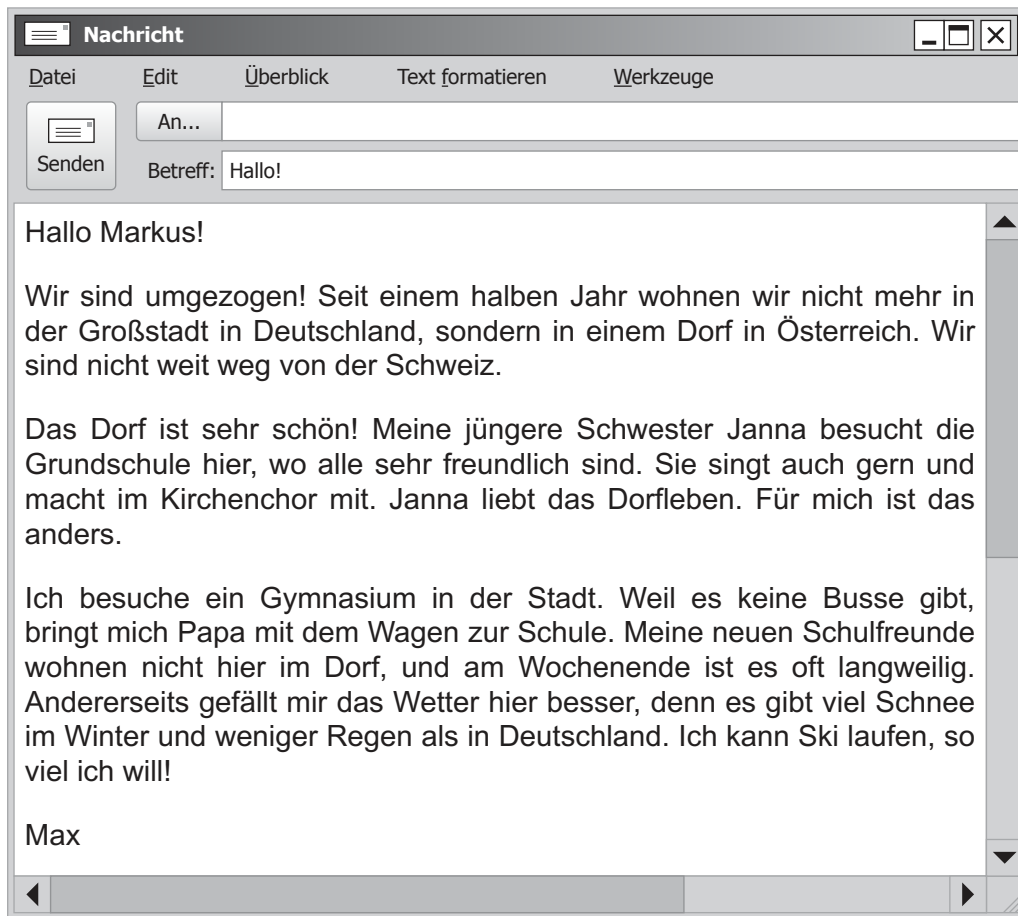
Nachricht

Datei Edit Überblick Text formatieren Werkzeuge

Senden

An...

Betreff: Hallo!

Hallo Markus!

Wir sind umgezogen! Seit einem halben Jahr wohnen wir nicht mehr in der Großstadt in Deutschland, sondern in einem Dorf in Österreich. Wir sind nicht weit weg von der Schweiz.

Das Dorf ist sehr schön! Meine jüngere Schwester Janna besucht die Grundschule hier, wo alle sehr freundlich sind. Sie singt auch gern und macht im Kirchenchor mit. Janna liebt das Dorfleben. Für mich ist das anders.

Ich besuche ein Gymnasium in der Stadt. Weil es keine Busse gibt, bringt mich Papa mit dem Wagen zur Schule. Meine neuen Schulfreunde wohnen nicht hier im Dorf, und am Wochenende ist es oft langweilig. Andererseits gefällt mir das Wetter hier besser, denn es gibt viel Schnee im Winter und weniger Regen als in Deutschland. Ich kann Ski laufen, so viel ich will!

Max